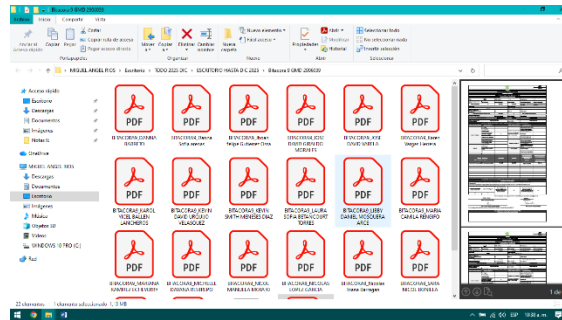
Bitacora 9 GMB 2020209

Archivo Inicio Compartir Vista

Anclar al acceso rápido Copiar Pegar Cortar Copiar ruta de acceso Pegar acceso directo Portapapeles

Mover a Copiar a Eliminar Cambiar nombre Nueva carpeta Organizar Nuevo

Nuevo elemento Fácil acceso Propiedades Abrir Modificar Historial Abrir

Seleccionar todo No seleccionar nada Invertir selección Seleccionar

MIGUEL ANGEL RIOS > Escritorio > TODO 2020 DIC > ESCRITORIO HASTA DIC 2023 > Bitacora 9 GMB 2020209

Acceso rápido
Escritorio
Descargas
Documentos
Imágenes
Historia
OneDrive
MIGUEL ANGEL RIOS
Descargas
Desamparados
Escritorio
Imágenes
Música
Objetos 3D
Vídeos
WINDOWS 10 PRO (C:)
Red

PDF BITACORAS JOHANA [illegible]
PDF BITACORA_Manuela Sofia aranzo
PDF BITACORAS_Jhoan Felipe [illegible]
PDF BITACORAS_JOSE DAVID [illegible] MORALES
PDF BITACORAS_JOSE DAVID VARELA
PDF BITACORAS_Karen Vargas Herrera
PDF BITACORAS KAROL YICEL BALLEN LANCHEROS
PDF BITACORAS_KEVIN DAVID URQUIJO VELASQUEZ
PDF BITACORAS_KEVIN SMITH MENESES DIAZ
PDF BITACORAS_LAURA SOFIA BETANCOURT TORRES
PDF BITACORAS_LEIRY DANIEL MOSQUERA ARCE
PDF BITACORAS_MARIA CAMILA REMERO
PDF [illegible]
PDF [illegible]
PDF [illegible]
PDF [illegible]
PDF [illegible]
PDF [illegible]

22 elementos 1 elemento seleccionado 1,3 MB

1 de